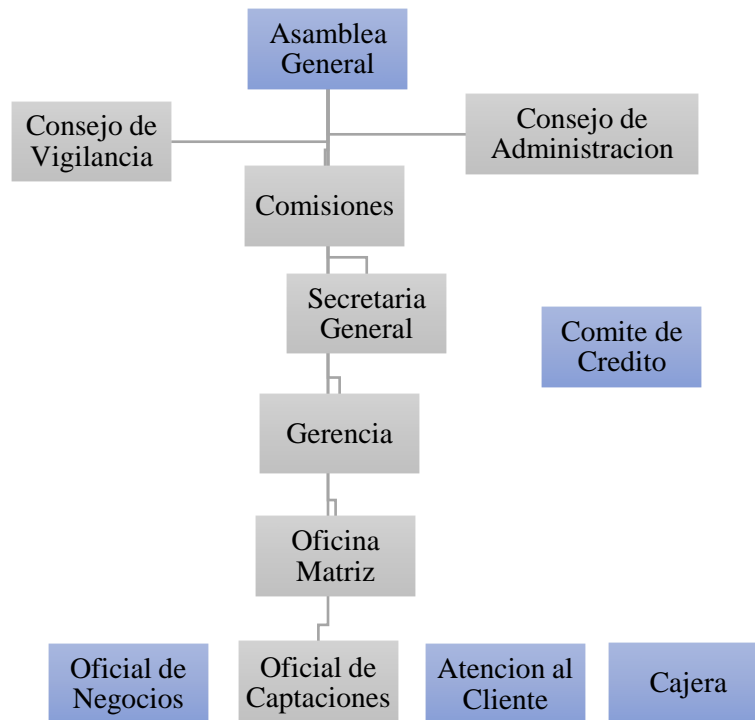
Asamblea General

Consejo de Vigilancia

Consejo de Administracion

Comisiones

Secretaria General

Comite de Credito

Gerencia

Oficina Matriz

Oficial de Negocios

Oficial de Captaciones

Atencion al Cliente

Cajera